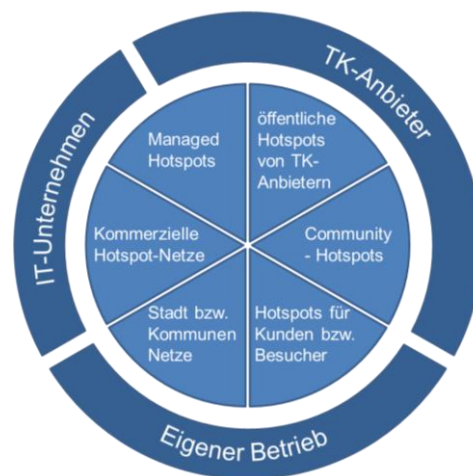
TK-Anbieter

IT-Unternehmen

Eigener Betrieb

Managed Hotspots

öffentliche Hotspots von TK-Anbietern

Kommerzielle Hotspot-Netze

Community - Hotspots

Stadt bzw. Kommunen Netze

Hotspots für Kunden bzw. Besucher